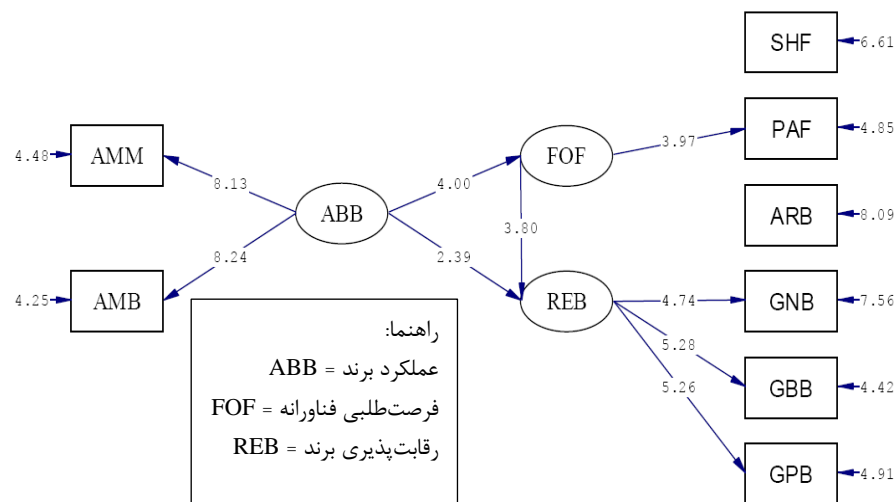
SHF 6.61
PAF 4.85
ARB 8.09
GNB 7.56
GBB 4.42
GPB 4.91
4.48 AMM
4.25 AMB
8.13
8.24
ABB
4.00
2.39
FOF
3.97
3.80
REB
4.74
5.28
5.26

راهنما:
عملکرد برند = ABB
فرصت‌طلبی فناورانه = FOF
رقابت‌پذیری برند = REB